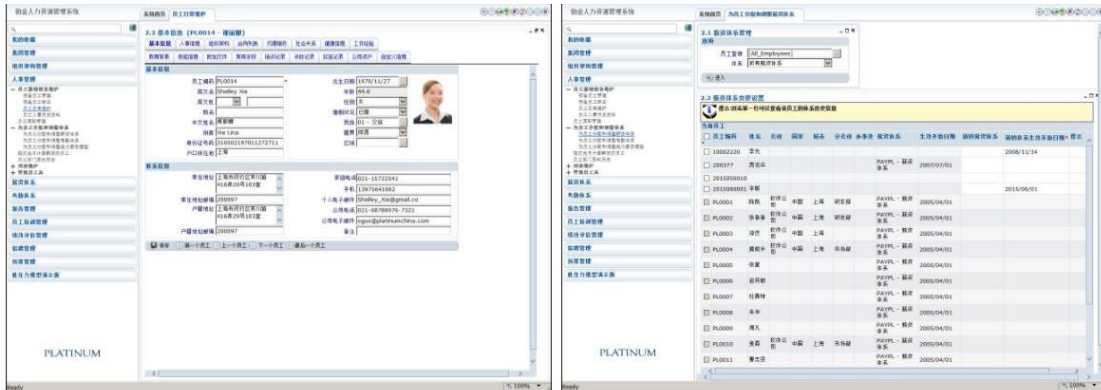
铂金人力资源管理系统

系统首页 | 员工日常维护

我的收藏
集团管理
组织架构管理
人事管理
薪资体系
考勤体系
报告体系
员工培训管理
绩效评估管理
招聘管理
福利管理
胜任力模型演示板

PLATINUM

2.2 基本信息 (PL0014 - 谢丽娜)

基本信息 | 人事信息 | 组织架构 | 合同信息 | 社会关系 | 健康信息 | 工作经验

基本信息

员工编码 PL0014
出生日期 1970/11/27
员工全名 Shelley Xie
年龄 44.6
性别 女
婚姻状况 已婚
中文姓名 谢丽娜
拼音 Xie Lina
民族 汉族
身份证号码 310502197011272711
户口所在地 上海

联系信息

常住地址 上海市闵行区某某路416弄20号103室
家庭电话 021-15722541
手机 13975641862
个人电子邮件 Shelley_Xie@gmail.cn
公司电话 021-68788976-7321
公司电子邮件 xiguo@platinumchina.com

保存 | 第一个员工 | 上一个员工 | 下一个员工 | 最后一个员工

Ready

铂金人力资源管理系统

系统首页 | 为员工分配和调整薪资体系

2.1 薪资体系管理
员工查询 All_Employees
体系 所有薪资体系
查询

2.2 薪资体系变更处理
| 员工编码 | 姓名 | 公司 | 国家 | 城市 | 分公司 | 办事处 | 薪资体系 | 生效开始日期 | 新的薪资体系 | 新的体系生效开始日期 |
|---|---|---|---|---|---|---|---|---|---|---|
| 10002220 | 李先 | | | | | | | | | 2008/11/14 |
| 200377 | 周佳云 | | | | | | PAYPL - 薪资体系 | 2007/07/01 | | |
| 2015050010 | | | | | | | | | | |
| 2011060005 | 李毅 | | | | | | | | | 2015/06/01 |
| PL0001 | 肖艳 | 铂金示范 | 中国 | 上海 | 研发部 | | PAYPL - 薪资体系 | 2005/04/01 | | |
| PL0002 | 张春 | 铂金示范 | 中国 | 上海 | 研发部 | | PAYPL - 薪资体系 | 2005/04/01 | | |
| PL0003 | 冯杰 | 铂金示范 | 中国 | 上海 | | | PAYPL - 薪资体系 | 2005/04/01 | | |
| PL0004 | 谢毅平 | 铂金示范 | 中国 | 上海 | 市场部 | | PAYPL - 薪资体系 | 2005/04/01 | | |
| PL0005 | 张慧 | | | | | | PAYPL - 薪资体系 | 2005/04/01 | | |
| PL0006 | 赵丹丽 | | | | | | PAYPL - 薪资体系 | 2005/04/01 | | |
| PL0007 | 杜惠锋 | | | | | | PAYPL - 薪资体系 | 2005/04/01 | | |
| PL0008 | 朱华 | | | | | | PAYPL - 薪资体系 | 2005/04/01 | | |
| PL0009 | 周凡 | | | | | | PAYPL - 薪资体系 | 2005/04/01 | | |
| PL0010 | 金磊 | 铂金示范 | 中国 | 上海 | 市场部 | | PAYPL - 薪资体系 | 2005/04/01 | | |
| PL0011 | 董志国 | | | | | | PAYPL - 薪资体系 | 2005/04/01 | | |

PLATINUM

100%
Ready